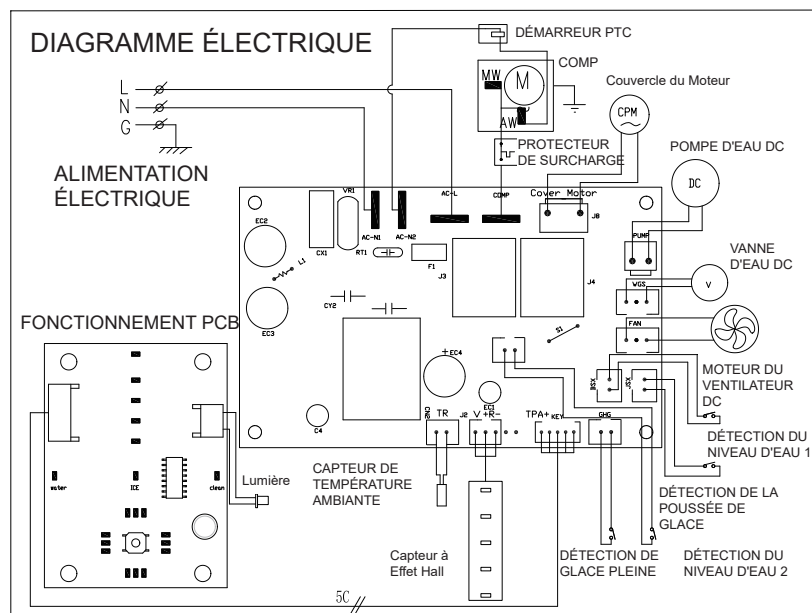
DIAGRAMME ÉLECTRIQUE

DÉMARREUR PTC

COMP

MW

M

AW

Couvercle du Moteur

CPM

L

N

G

ALIMENTATION ÉLECTRIQUE

PROTECTEUR DE SURCHARGE

POMPE D'EAU DC

DC

VR1

AC-L

COMP

Cover Motor

J8

EC2

CX1

AC-N1

AC-N2

RT1

F1

J3

PUMP

VANNE D'EAU DC

V

L1

WGS

J4

CY2

FAN

EC3

S1

FONCTIONNEMENT PCB

EC4

JSX2

JSX1

MOTEUR DU VENTILATEUR DC

EC1

C4

GND

TR

J2

V +R-

TPA+

KEY

GHG

DÉTECTION DU NIVEAU D'EAU 1

water

ICE

clean

Lumière

CAPTEUR DE TEMPÉRATURE AMBIANTE

DÉTECTION DE LA POUSSÉE DE GLACE

Capteur à Effet Hall

DÉTECTION DE GLACE PLEINE

DÉTECTION DU NIVEAU D'EAU 2

5C